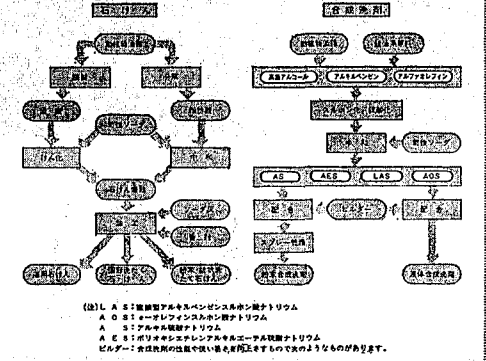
石けん

合成洗剤

高級アルコール

アルキルベンゼン

アルファオレフィン

AS

AES

LAS

AOS

(注) L A S：直鎖型アルキルベンゼンスルホン酸ナトリウム
A O S：α-オレフィンスルホン酸ナトリウム
A S：アルキル硫酸ナトリウム
A E S：ポリオキシエチレンアルキルエーテル硫酸ナトリウム
ビルダー：合成洗剤の性能や使い勝手を向上させるもので次のようなものがあります。

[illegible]